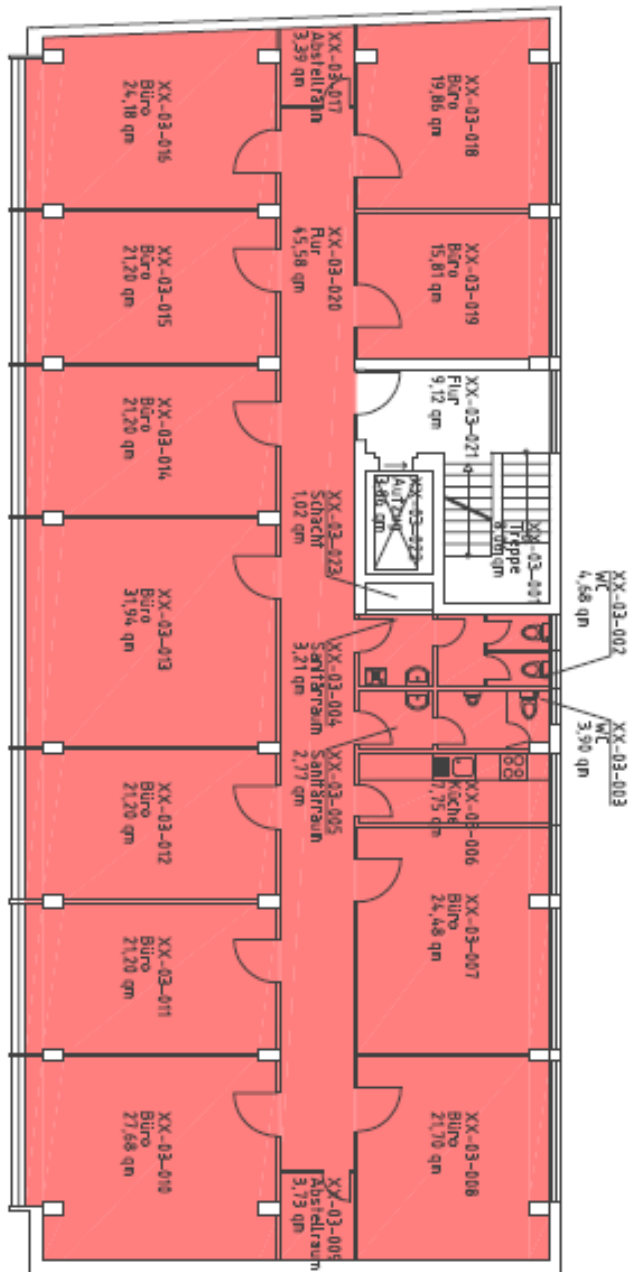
XX-03-017
Abstellraum
3,39 qm

XX-03-018
Büro
19,86 qm

XX-03-016
Büro
24,18 qm

XX-03-020
Flur
45,58 qm

XX-03-019
Büro
15,81 qm

XX-03-015
Büro
21,20 qm

XX-03-021
Flur
9,12 qm

XX-03-014
Büro
21,20 qm

XX-03-022
Aufzug
3,66 qm

XX-03-023
Schacht
1,02 qm

XX-03-001
Treppe
9,09 qm

XX-03-002
WC
4,68 qm

XX-03-013
Büro
31,94 qm

XX-03-004
Sanitärraum
3,21 qm

XX-03-003
WC
3,90 qm

XX-03-005
Sanitärraum
2,77 qm

XX-03-006
Küche
7,75 qm

XX-03-012
Büro
21,20 qm

XX-03-007
Büro
24,48 qm

XX-03-011
Büro
21,20 qm

XX-03-010
Büro
27,68 qm

XX-03-008
Büro
21,70 qm

XX-03-009
Abstellraum
3,73 qm